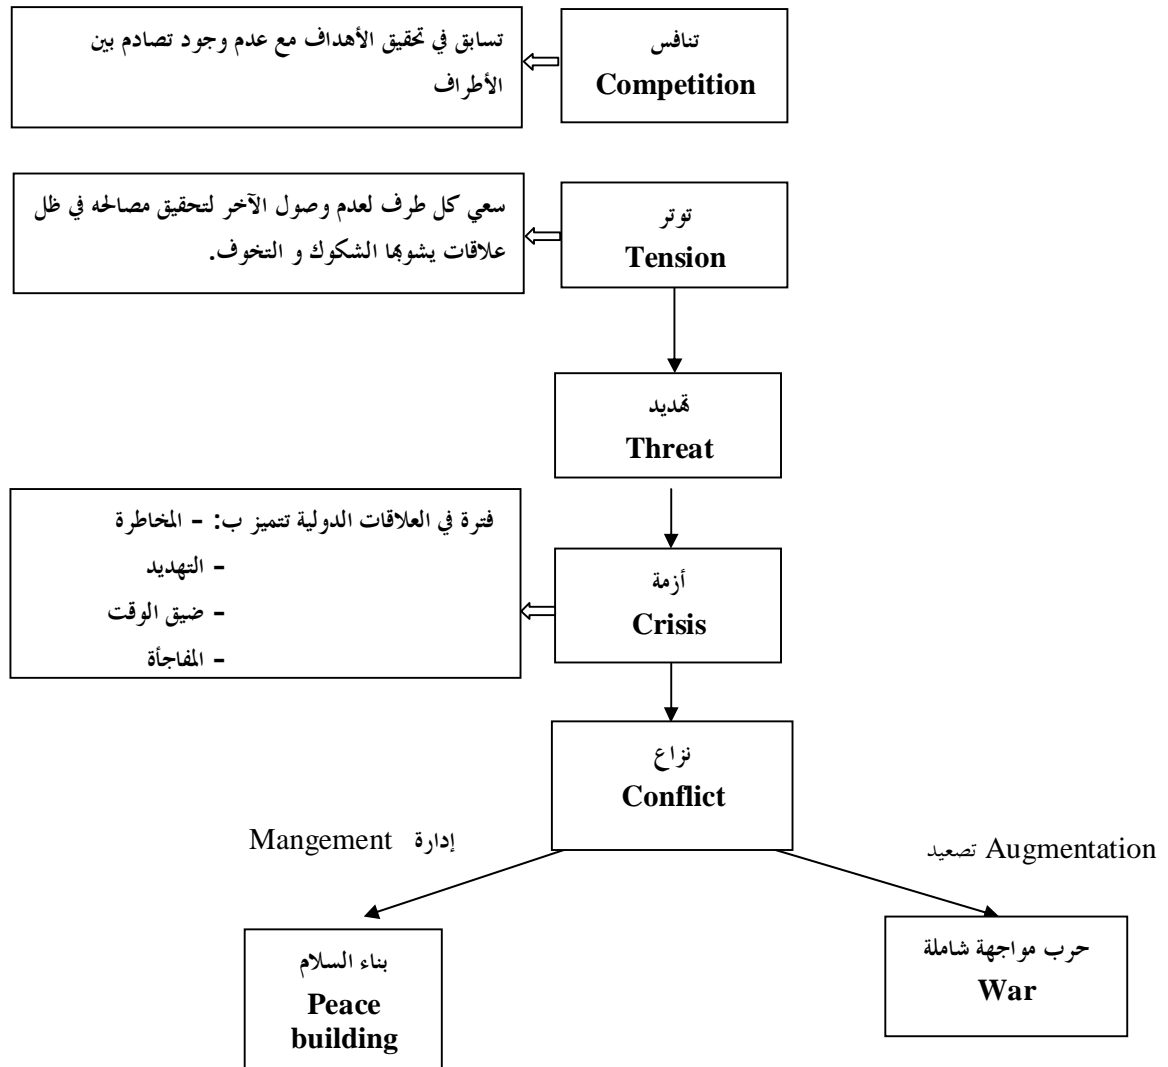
تنافس
Competition

تسابق في تحقيق الأهداف مع عدم وجود تصادم بين الأطراف

توتر
Tension

سعي كل طرف لعدم وصول الآخر لتحقيق مصالحه في ظل علاقات يشوبها الشكوك و التخوف.

تهديد
Threat

أزمة
Crisis

فترة في العلاقات الدولية تتميز ب: - المخاطرة
- التهديد
- ضيق الوقت
- المفاجأة

نزاع
Conflict

إدارة Mangement

Augmentation تصعيد

بناء السلام
Peace building

حرب مواجهة شاملة
War